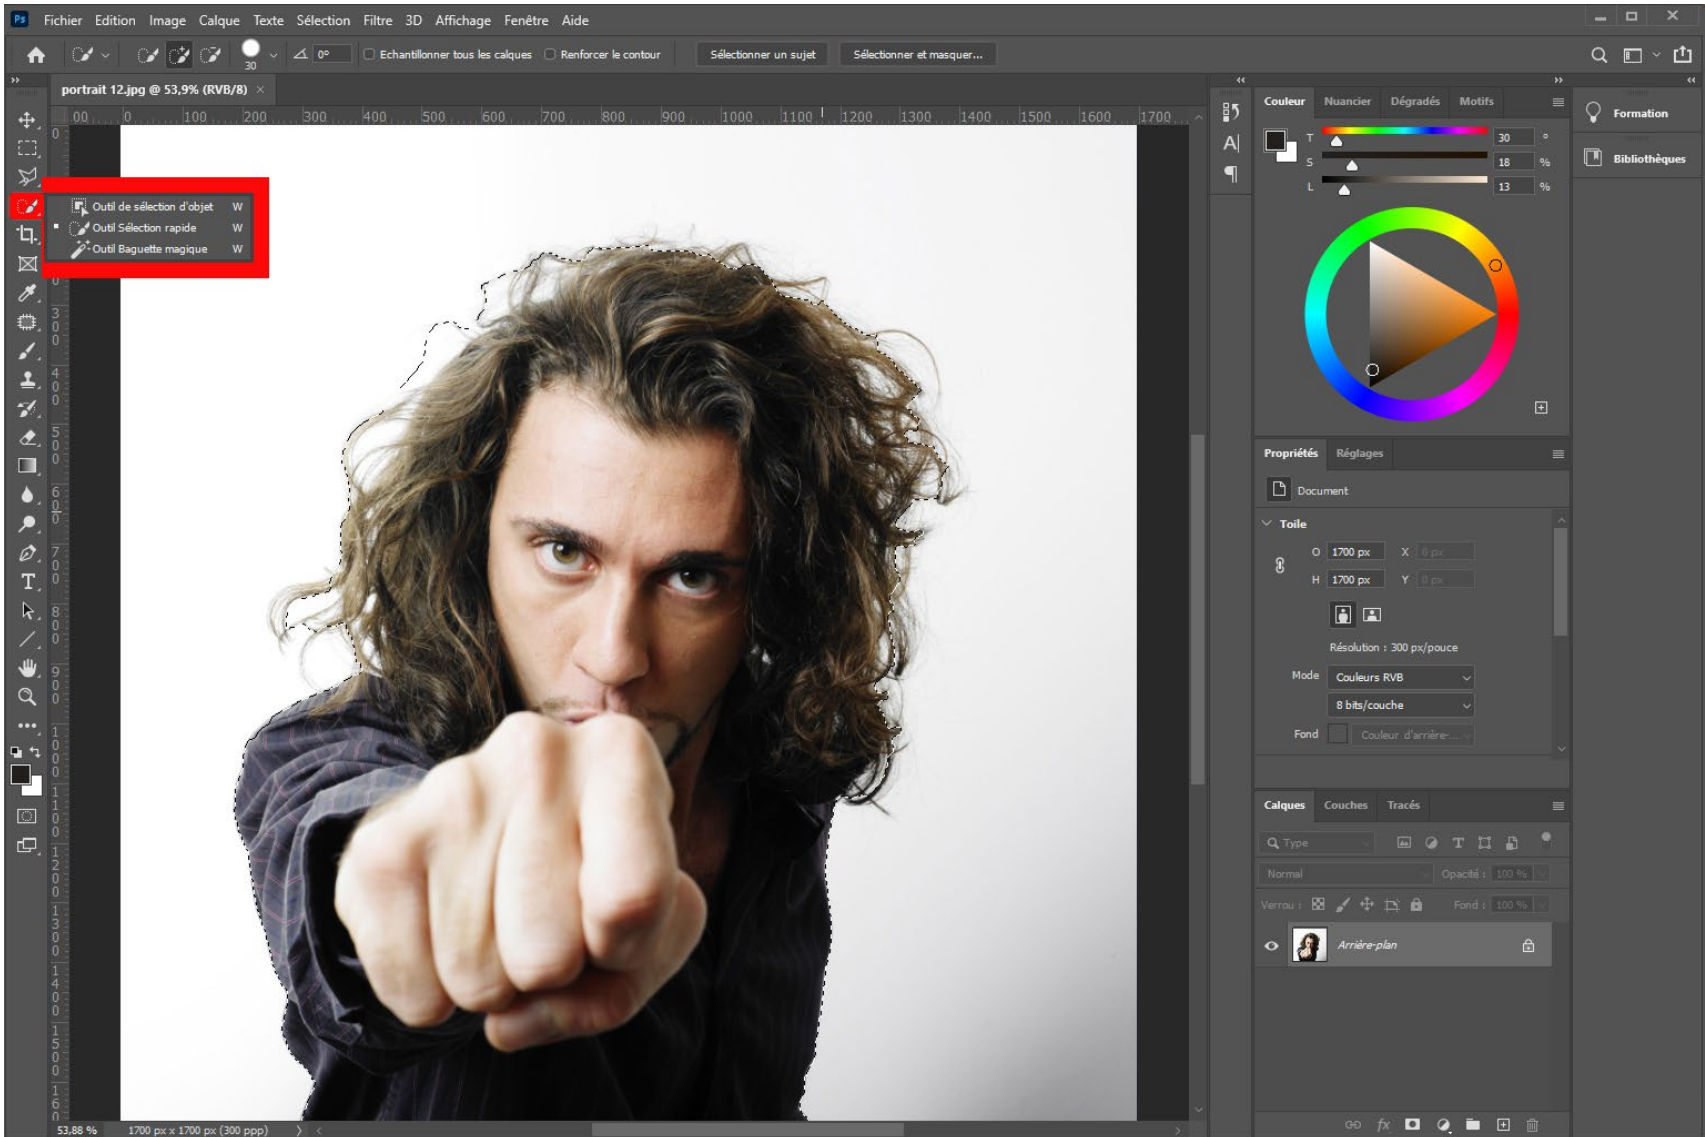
Ps Fichier Edition Image Calque Texte Sélection Filtre 3D Affichage Fenêtre Aide

30 0° Echantillonner tous les calques Renforcer le contour Sélectionner un sujet Sélectionner et masquer...

portrait 12.jpg @ 53,9% (RVB/8) ×

00 0 100 200 300 400 500 600 700 800 900 1000 1100 1200 1300 1400 1500 1600 1700

Outil de sélection d'objet W
Outil Sélection rapide W
Outil Baguette magique W

Couleur Nuancier Dégradés Motifs

T 30 °
S 18 %
L 13 %

Formation

Bibliothèques

Propriétés Réglages

Document

Toile

O 1700 px X 0 px
H 1700 px Y 0 px

Résolution : 300 px/pouce

Mode Couleurs RVB
8 bits/couche

Fond Couleur d'arrière-...

Calques Couches Tracés

Type

Normal Opacité : 100 %

Verrou : Fond : 100 %

Arrière-plan

53,88 % 1700 px x 1700 px (300 ppp)